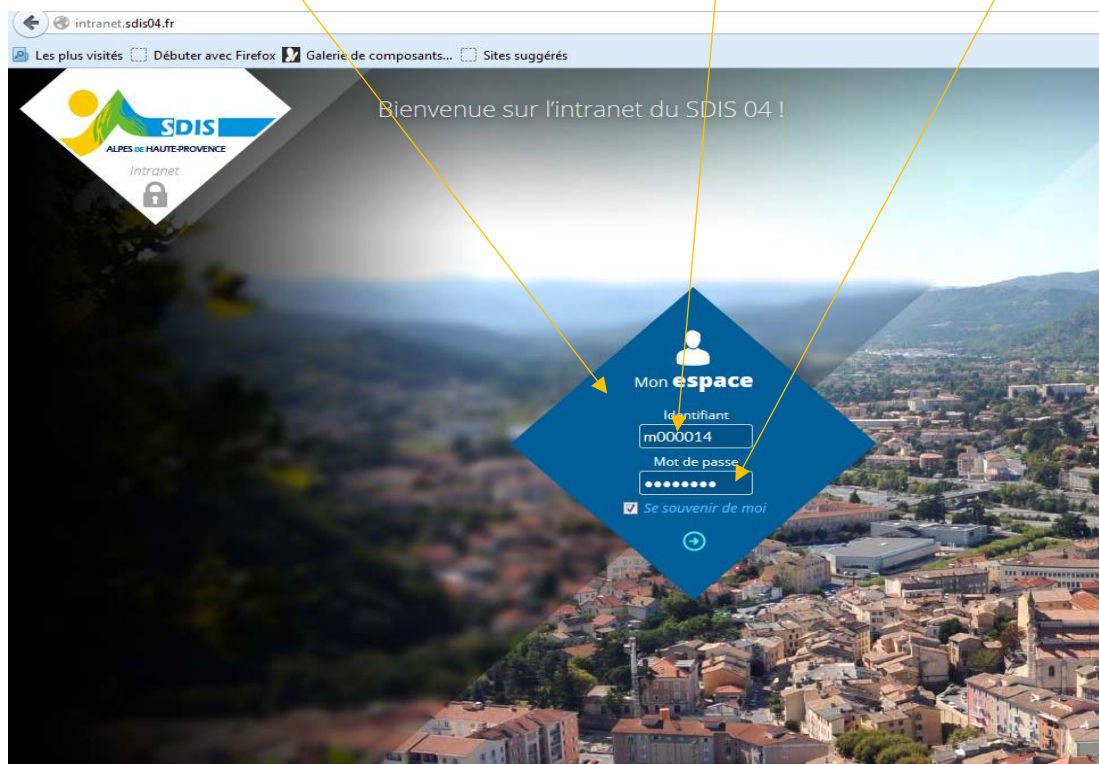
intranet.sdis04.fr

Les plus visités Débuter avec Firefox Galerie de composants... Sites suggérés

SDIS
ALPES DE HAUTE-PROVENCE
Intranet

Bienvenue sur l'intranet du SDIS 04 !

Mon espace
Identifiant
m000014
Mot de passe
••••••••
Se souvenir de moi